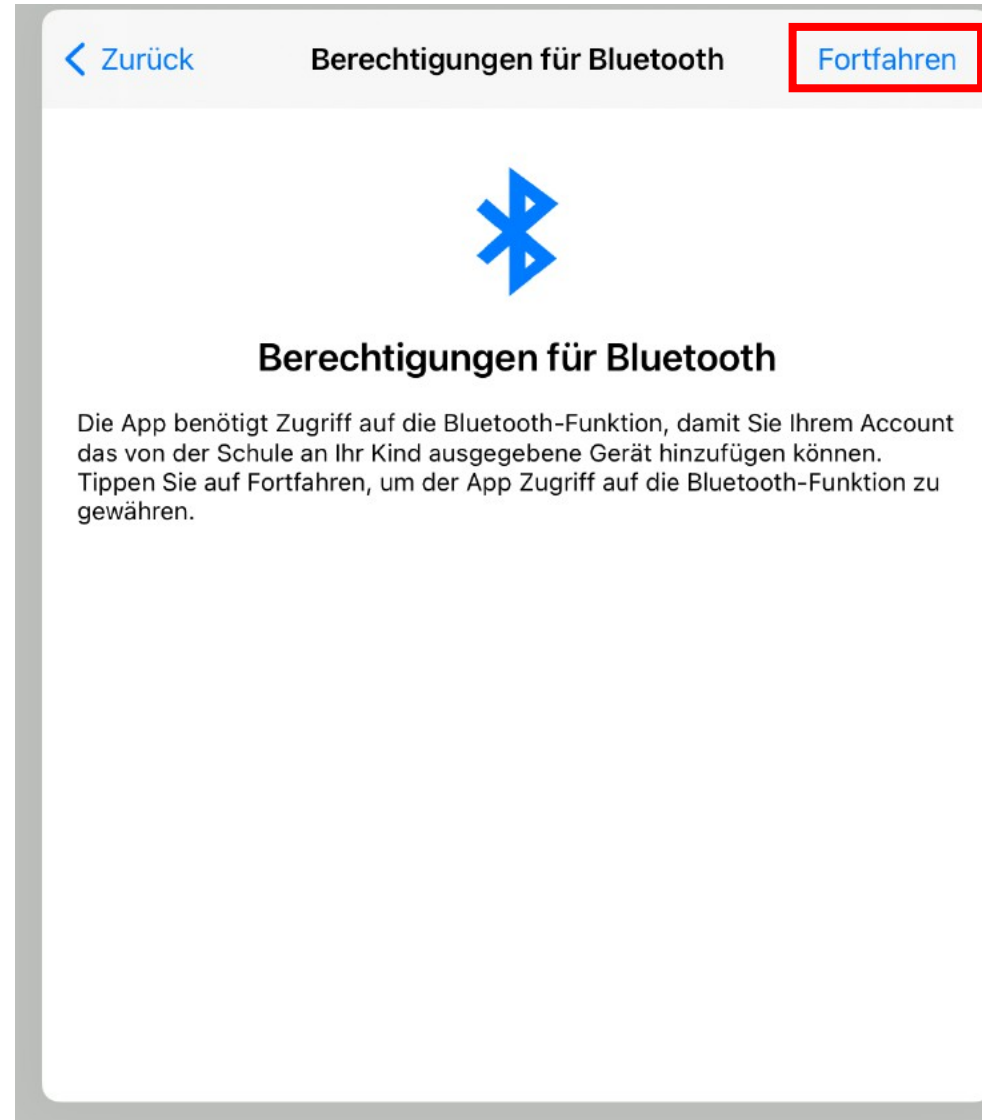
Zurück
Berechtigungen für Bluetooth
Fortfahren

Berechtigungen für Bluetooth

Die App benötigt Zugriff auf die Bluetooth-Funktion, damit Sie Ihrem Account das von der Schule an Ihr Kind ausgegebene Gerät hinzufügen können. Tippen Sie auf Fortfahren, um der App Zugriff auf die Bluetooth-Funktion zu gewähren.